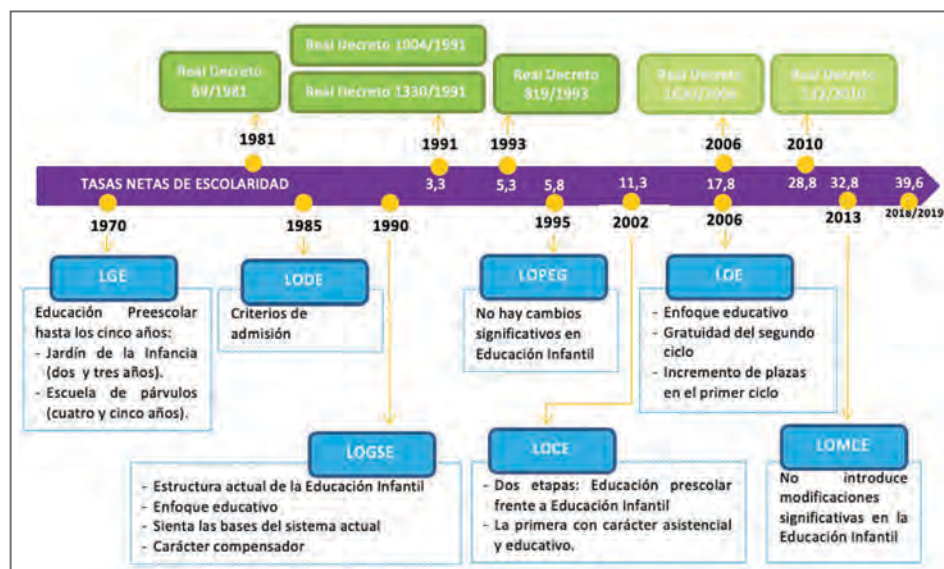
Real Decreto 69/1981

1981

Real Decreto 1004/1991

Real Decreto 1330/1991

1991

Real Decreto 819/1993

1993

Real Decreto 1630/2006

2006

Real Decreto 132/2010

2010

TASAS NETAS DE ESCOLARIDAD

3,3

5,3

5,8

11,3

17,8

28,8

32,8

39,6

2018/2019

1970

1985

1990

1995

2002

2006

2013

LGE

Educación Preescolar hasta los cinco años:
- Jardín de la Infancia (dos y tres años).
- Escuela de párvulos (cuatro y cinco años).

LODE

Criterios de admisión

LOPEG

No hay cambios significativos en Educación Infantil

LOE

- Enfoque educativo
- Gratuidad del segundo ciclo
- Incremento de plazas en el primer ciclo

LOGSE

- Estructura actual de la Educación Infantil
- Enfoque educativo
- Sienta las bases del sistema actual
- Carácter compensador

LOCE

- Dos etapas: Educación prescolar frente a Educación Infantil
- La primera con carácter asistencial y educativo.

LOMCE

No introduce modificaciones significativas en la Educación Infantil